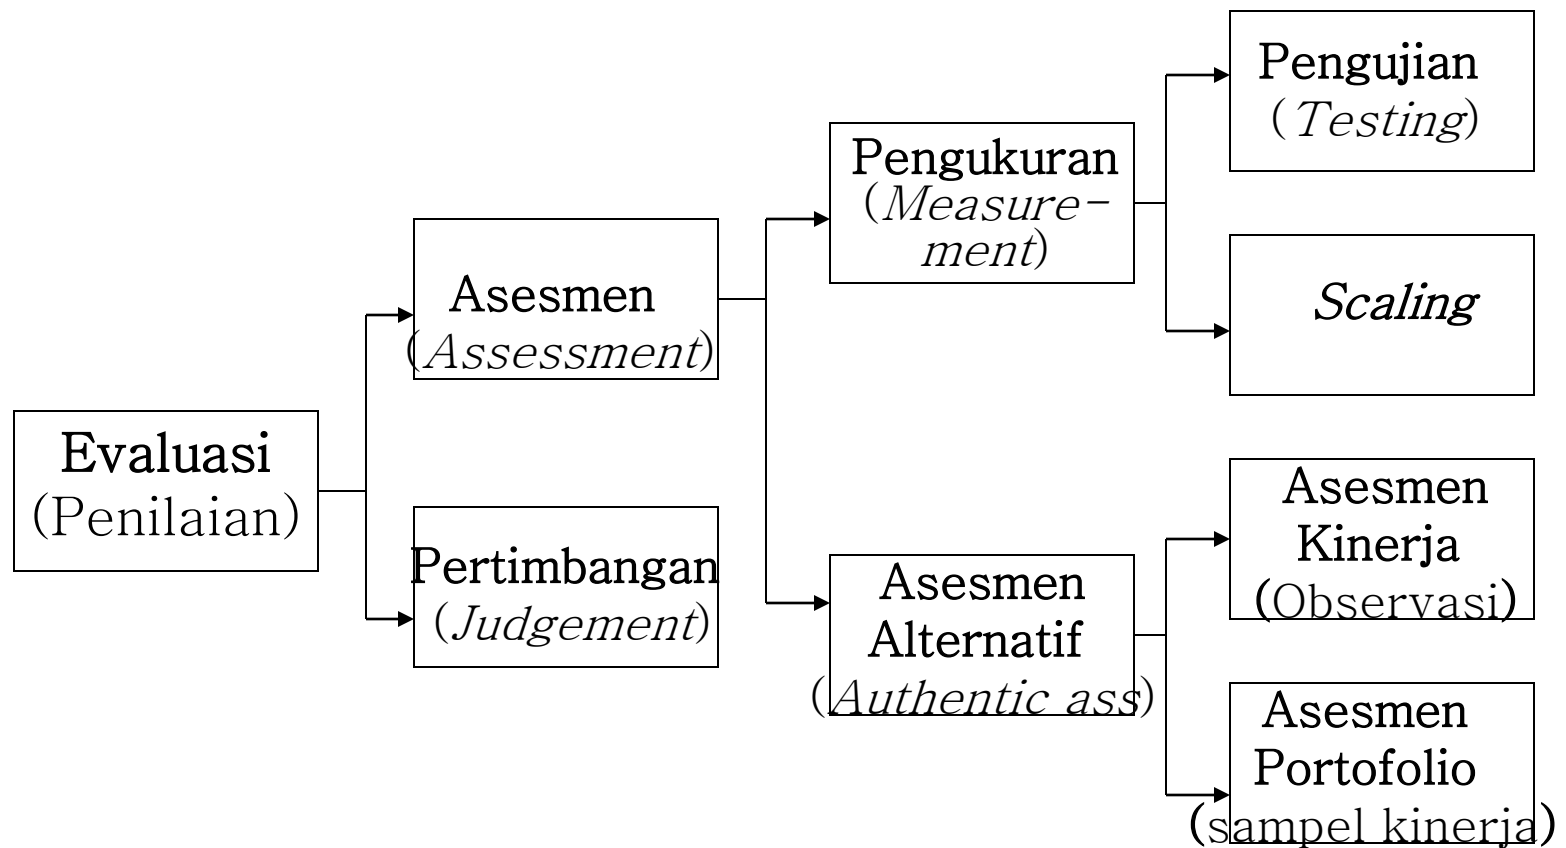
Evaluasi
(Penilaian)

Asesmen
(*Assessment*)

Pertimbangan
(*Judgement*)

Pengukuran
(*Measurement*)

Asesmen
Alternatif
(*Authentic ass*)

Pengujian
(*Testing*)

*Scaling*

Asesmen
Kinerja
(Observasi)

Asesmen
Portofolio
(sampel kinerja)